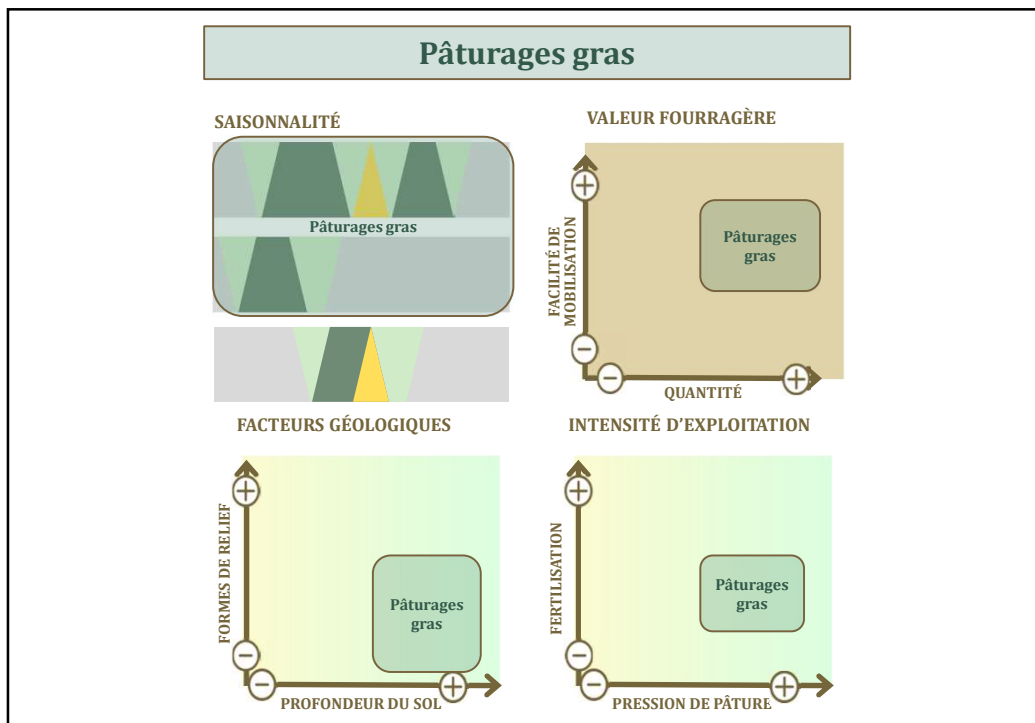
Pâturages gras

SAISONNALITÉ

Pâturages gras

VALEUR FOURRAGÈRE

FACILITÉ DE MOBILISATION

Pâturages gras

QUANTITÉ

FACTEURS GÉOLOGIQUES

FORMES DE RELIEF

Pâturages gras

PROFONDEUR DU SOL

INTENSITÉ D'EXPLOITATION

FERTILISATION

Pâturages gras

PRESSION DE PÂTURE